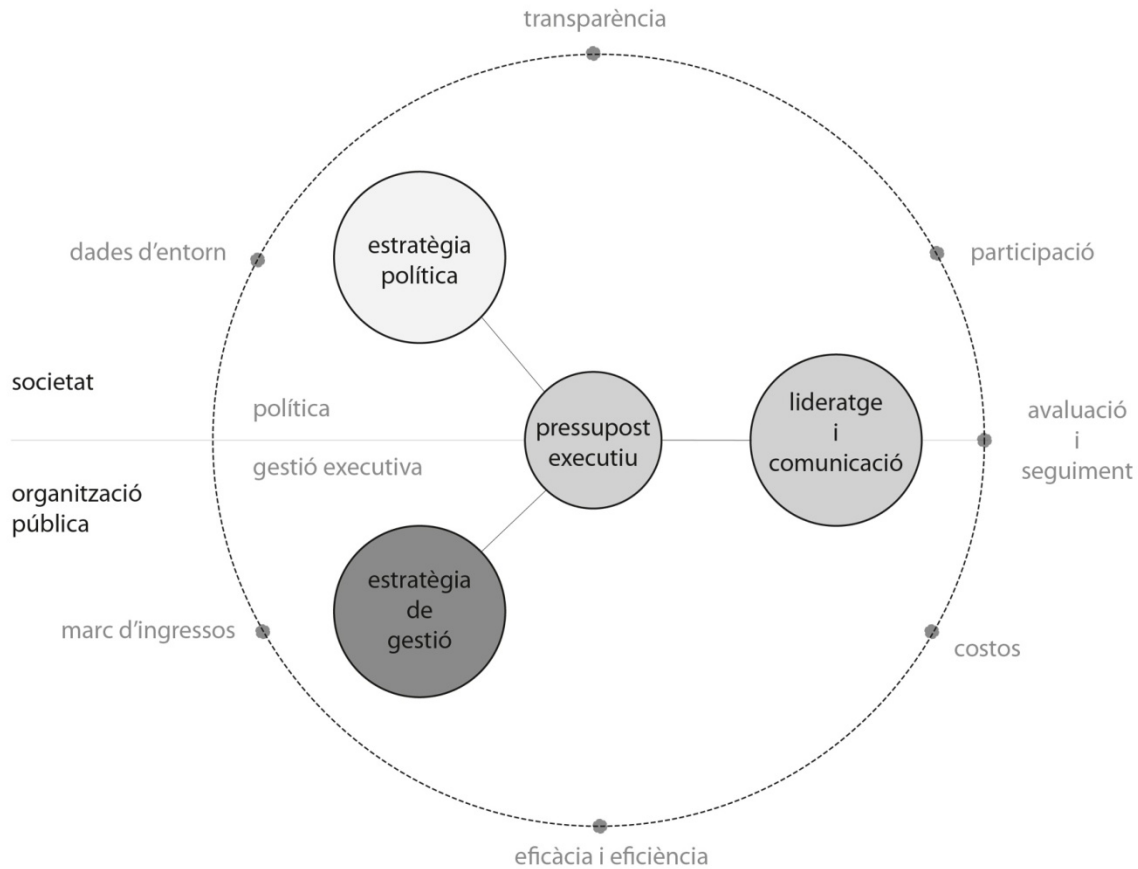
transparència

dades d'entorn

estratègia política

participació

societat

política

pressupost executiu

lideratge i comunicació

avaluació i seguiment

gestió executiva

organització pública

estratègia de gestió

marc d'ingressos

costos

eficàcia i eficiència